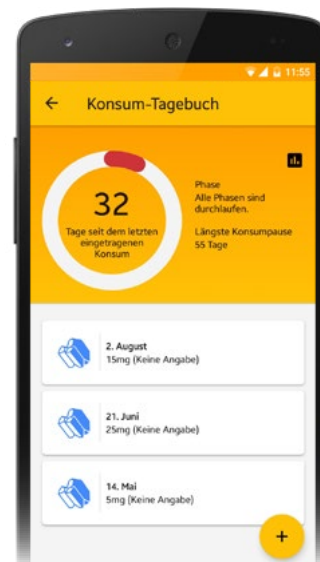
11:55

Konsum-Tagebuch

32

Tage seit dem letzten eingetragenen Konsum

Phase
Alle Phasen sind durchlaufen.

Längste Konsumpause
55 Tage

2. August
15mg (Keine Angabe)

21. Juni
25mg (Keine Angabe)

14. Mai
5mg (Keine Angabe)

+